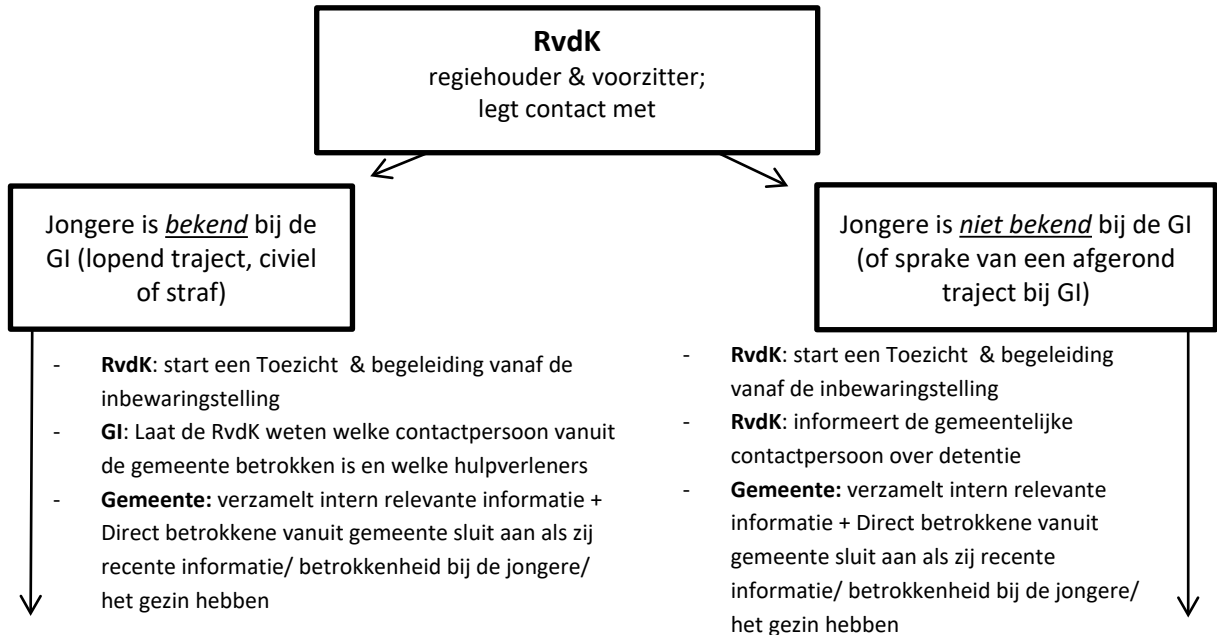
**RvdK**
regiehouder & voorzitter;
legt contact met

Jongere is *bekend* bij de GI (lopend traject, civiel of straf)

- **RvdK**: start een Toezicht & begeleiding vanaf de inbewaringstelling
- **GI**: Laat de RvdK weten welke contactpersoon vanuit de gemeente betrokken is en welke hulpverleners
- **Gemeente:** verzamelt intern relevante informatie + Direct betrokkene vanuit gemeente sluit aan als zij recente informatie/ betrokkenheid bij de jongere/ het gezin hebben

Jongere is *niet bekend* bij de GI (of sprake van een afgerond traject bij GI)

- **RvdK**: start een Toezicht & begeleiding vanaf de inbewaringstelling
- **RvdK**: informeert de gemeentelijke contactpersoon over detentie
- **Gemeente:** verzamelt intern relevante informatie + Direct betrokkene vanuit gemeente sluit aan als zij recente informatie/ betrokkenheid bij de jongere/ het gezin hebben